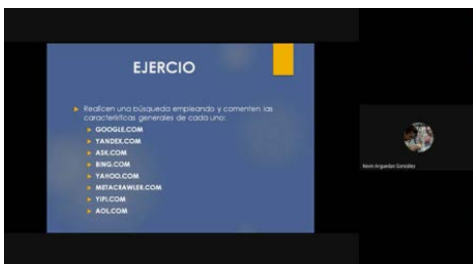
EJERCIO

Realicen una búsqueda empleando y comenten las características generales de cada uno:

GOOGLE.COM
YANDEX.COM
ASK.COM
BING.COM
YAHOO.COM
METACRAWLER.COM
YIPI.COM
AOL.COM

Kevin Arguedas González